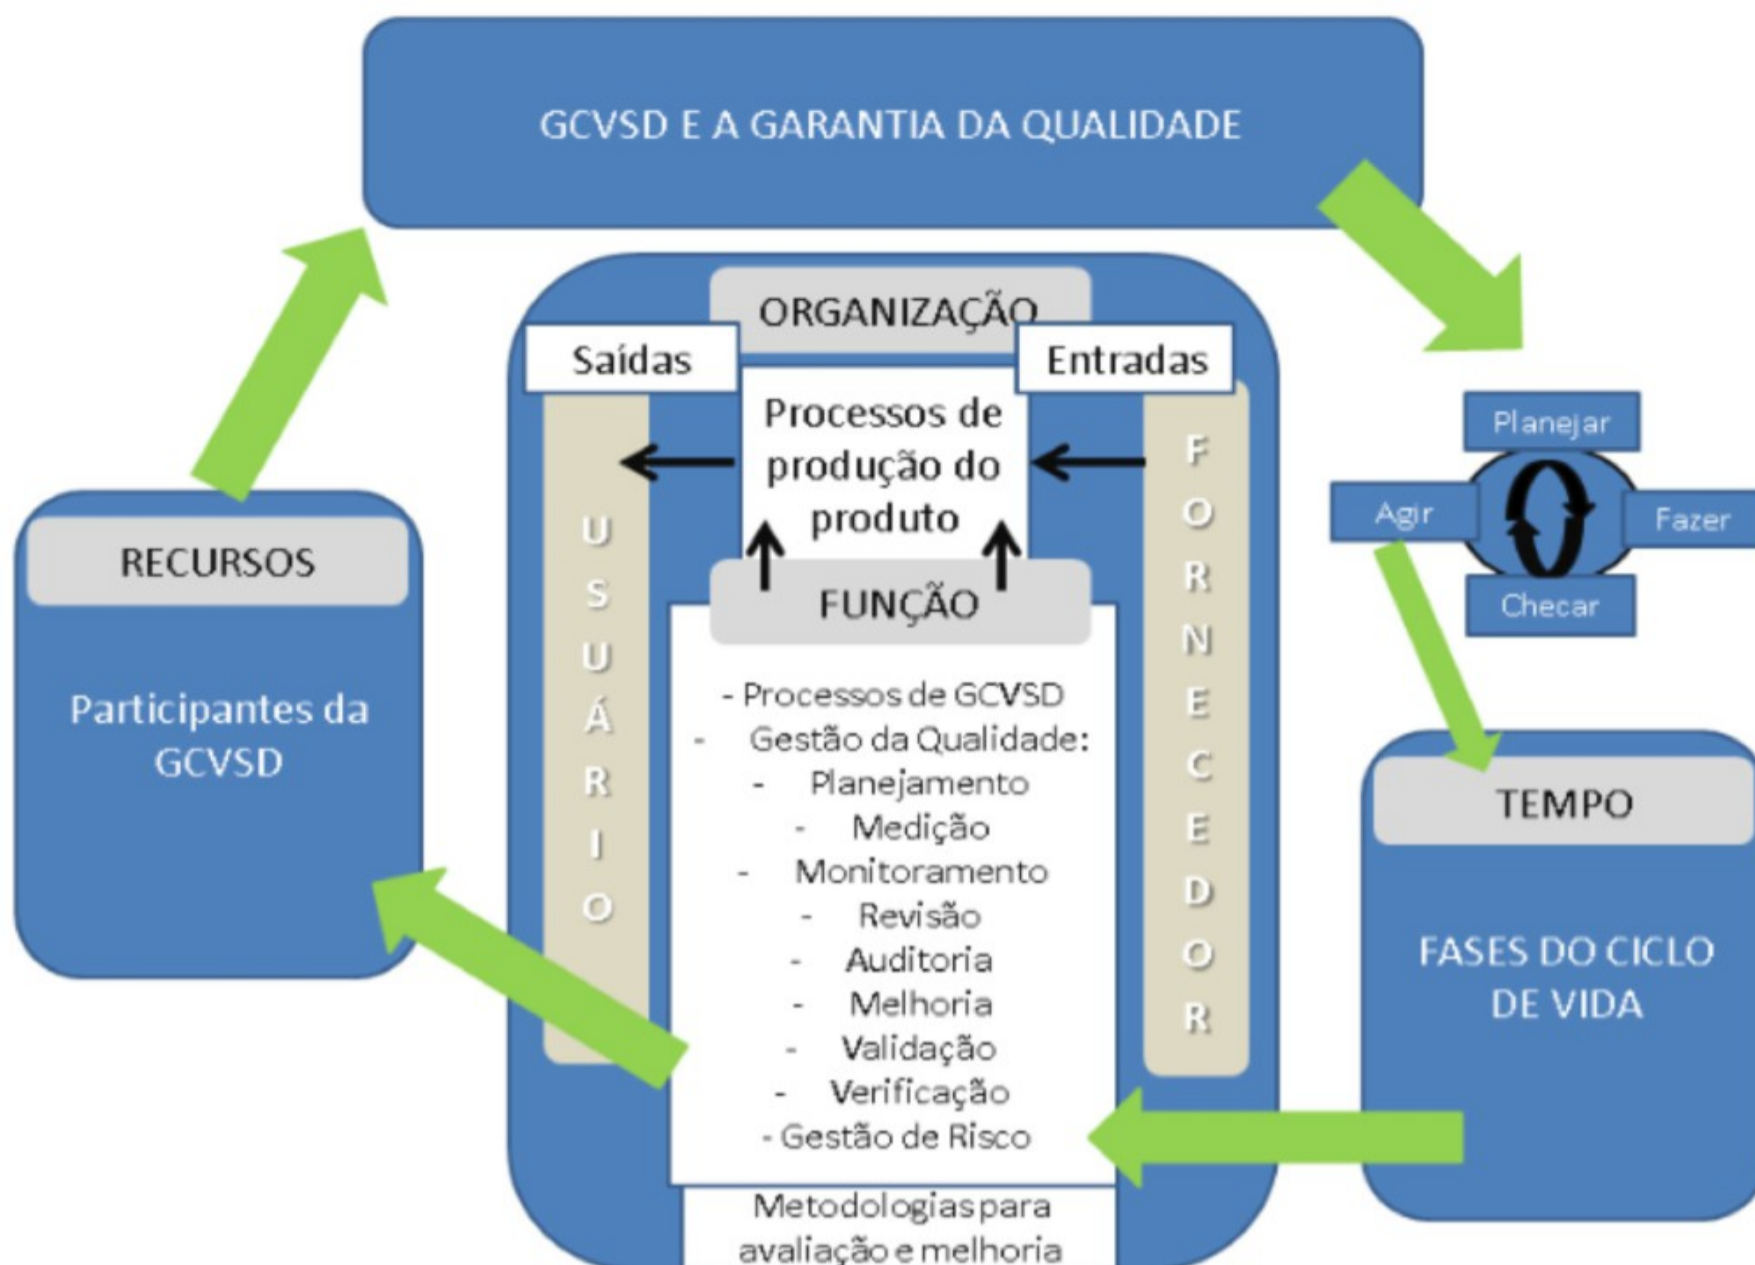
GCVSD E A GARANTIA DA QUALIDADE

ORGANIZAÇÃO

Saídas

Entradas

Processos de produção do produto

U S U Á R I O

F O R N E C E D O R

FUNÇÃO

- Processos de GCVSD
- Gestão da Qualidade:
- Planejamento
- Medição
- Monitoramento
- Revisão
- Auditoria
- Melhoria
- Validação
- Verificação
- Gestão de Risco

Metodologias para avaliação e melhoria

RECURSOS

Participantes da GCVSD

Planejar

Agir

Fazer

Checar

TEMPO

FASES DO CICLO DE VIDA